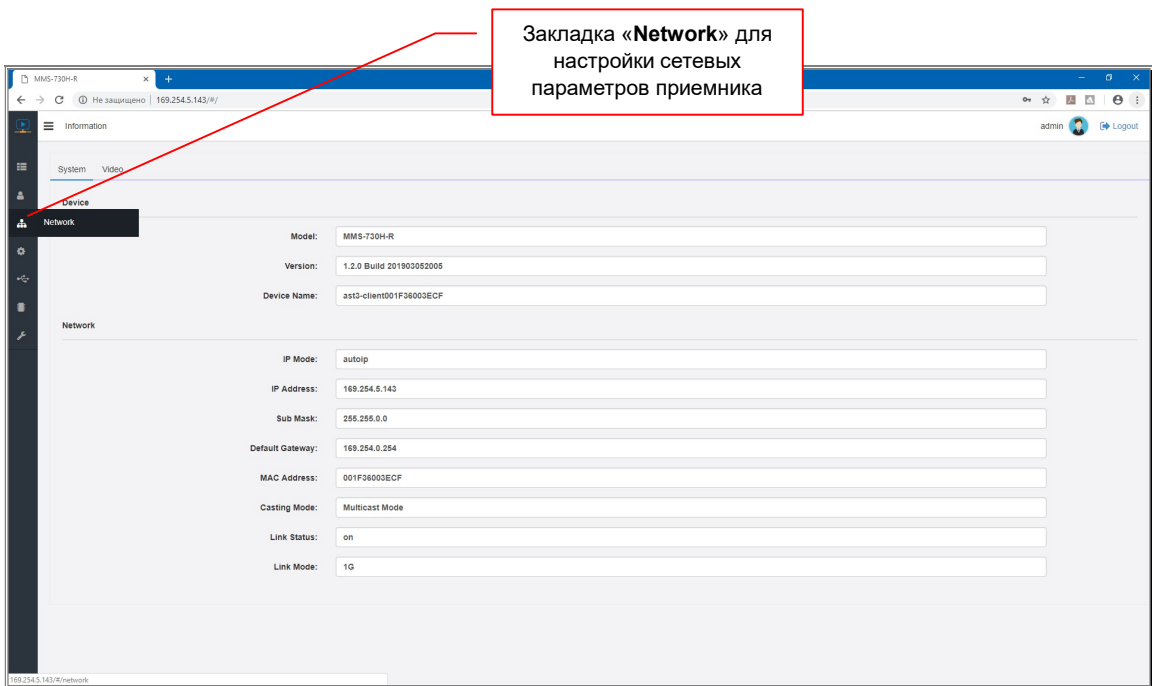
Закладка «**Network**» для настройки сетевых параметров приемника

MMS-730H-R ×  +

Не защищено | 169.254.5.143/#/

Information

admin  Logout

System  Video

Network

Device

Model: MMS-730H-R

Version: 1.2.0 Build 201903052005

Device Name: ast3-client001F36003ECF

Network

IP Mode: autoip

IP Address: 169.254.5.143

Sub Mask: 255.255.0.0

Default Gateway: 169.254.0.254

MAC Address: 001F36003ECF

Casting Mode: Multicast Mode

Link Status: on

Link Mode: 1G

169.254.5.143/#/network